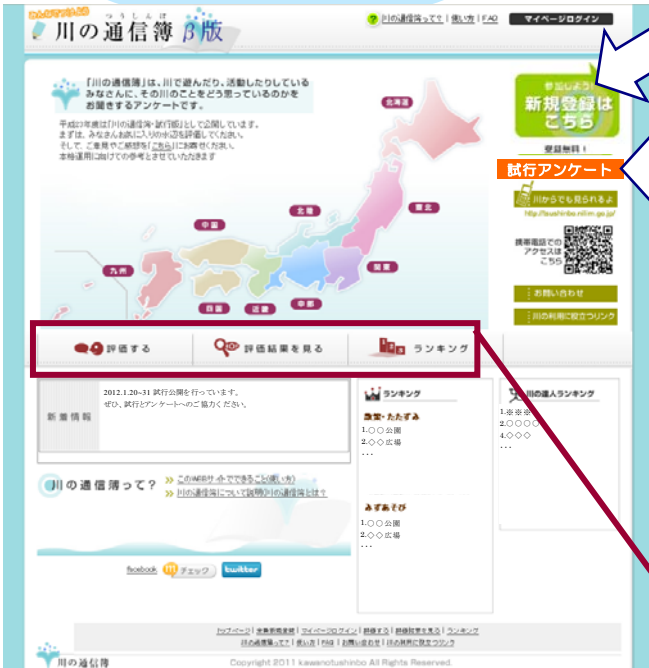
みんなでつくる
川の通信簿 β版
つうしんぼ

川の通信簿って？ | 使い方 | FAQ
マイページログイン

「川の通信簿」は、川で遊んだり、活動したりしているみなさんに、その川のことをどう思っているのかをお聞きするアンケートです。

平成23年度は「川の通信簿・試行版」として公開しています。
まずは、みなさんお気に入りの水辺を評価してください。
そして、ご意見やご感想を「こちら」にお寄せください。
本格運用に向けての参考とさせていただきます

北海道
東北
北陸
関東
中部
近畿
中国
四国
九州

参加しよう！
新規登録は
こちら
登録無料！

試行アンケート

川からでも見られるよ
http://tsushinbo.nilim.go.jp/

携帯電話での
アクセスは
こちら

お問い合わせ
川の利用に役立つリンク

評価する
評価結果を見る
ランキング

新着情報
2012.1.20~31 試行公開を行っています。
ぜひ、試行とアンケートへのご協力ください。

ランキング
散策・たたずみ
1.○○公園
2.◇◇広場
...

みずあそび
1.○○公園
2.◇◇広場
...

川の達人ランキング
1.※※※
2.○○○○
4.◇◇◇
...

川の通信簿って？
このWEBサイトでできること(使い方)
川の通信簿について説明(川の通信簿とは？)

facebook
mチェック
twitter

トップページ | 新着情報詳細 | マイページログイン | 評価する | 評価結果を見る | ランキング
川の通信簿って？ | 使い方 | FAQ | お問い合わせ | 川の利用に役立つリンク

川の通信簿
Copyright 2011 kawanotushinbo All Rights Reserved.